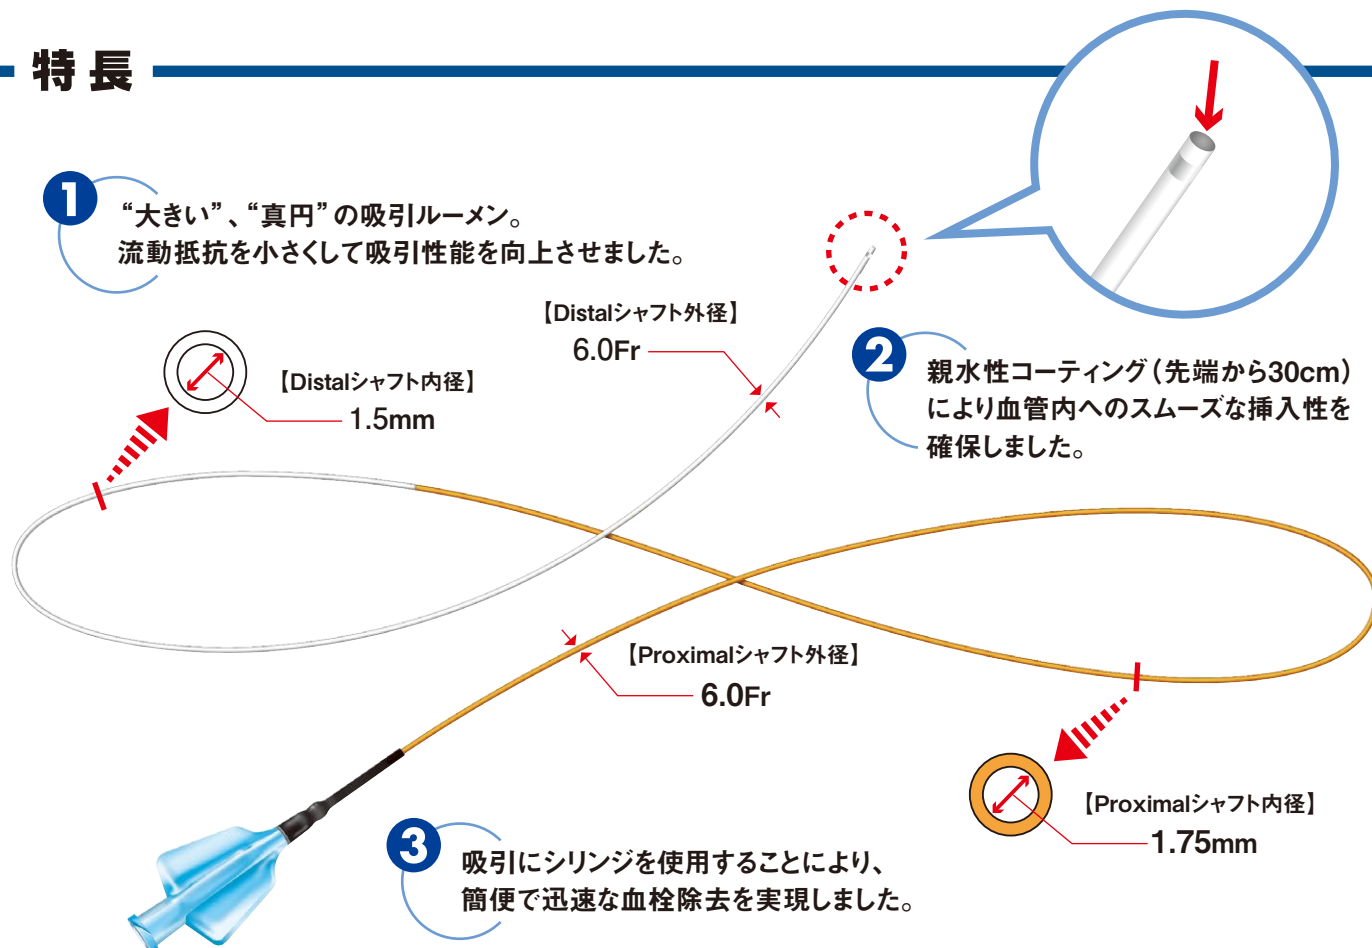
特長

1
“大きい”、“真円”の吸引ルーメン。
流動抵抗を小さくして吸引性能を向上させました。

【Distalシャフト外径】
6.0Fr

【Distalシャフト内径】
1.5mm

2
親水性コーティング（先端から30cm）により血管内へのスムーズな挿入性を確保しました。

【Proximalシャフト外径】
6.0Fr

【Proximalシャフト内径】
1.75mm

3
吸引にシリンジを使用することにより、
簡便で迅速な血栓除去を実現しました。